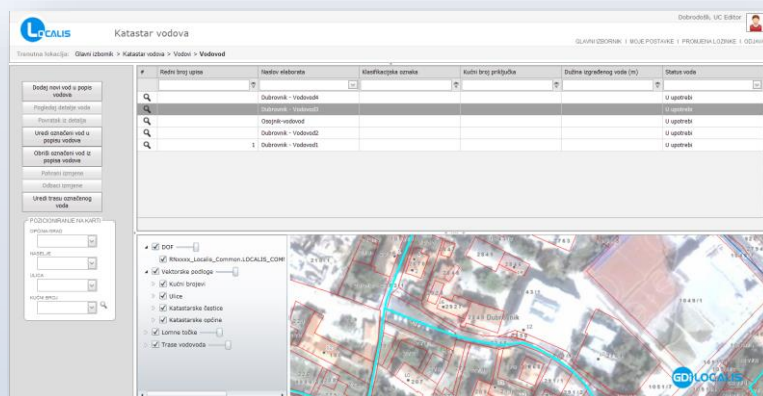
LOCALIS Katastar vodova

Dobrodošli, UC Editor

GLAVNI IZBORNIK | MOJE POSTAVKE | PROMJENA LOZINKE | ODJAVA

Trenutna lokacija: Glavni izbornik > Katastar vodova > Vodovi > Vodovod

Dodaj novi vod u popis vodova
Pogledaj detalje voda
Povratak iz detalja
Uredi označeni vod u popisu vodova
Obriši označeni vod iz popisa vodova
Pohrani izmjene
Odbaci izmjene
Uredi trasu označenog voda

POZICIONIRANJE NA KARTI
OPĆINA/GRAD
NASELJE
ULICA
KUĆNI BROJ

| # | Redni broj upisa | Naziv elaborata | Klasifikacijska oznaka | Kućni broj priključka | Dužina izgrađenog voda (m) | Status voda |
|---|---|---|---|---|---|---|
| | | Dubrovnik - Vodovod4 | | | | U upotrebi |
| | | Dubrovnik - Vodovod3 | | | | U upotrebi |
| | | Osojnik-vodovod | | | | U upotrebi |
| | | Dubrovnik - Vodovod2 | | | | U upotrebi |
| | 1 | Dubrovnik - Vodovod1 | | | | U upotrebi |

DOF
RNxxxx_Localis_Common.LOCALIS_COM
Vektorska podloga
Kućni brojevi
Ulice
Katastarske čestice
Katastarske općine
Lomne točke
Trase vodovoda

Dubrovnik
GDi LOCALIS